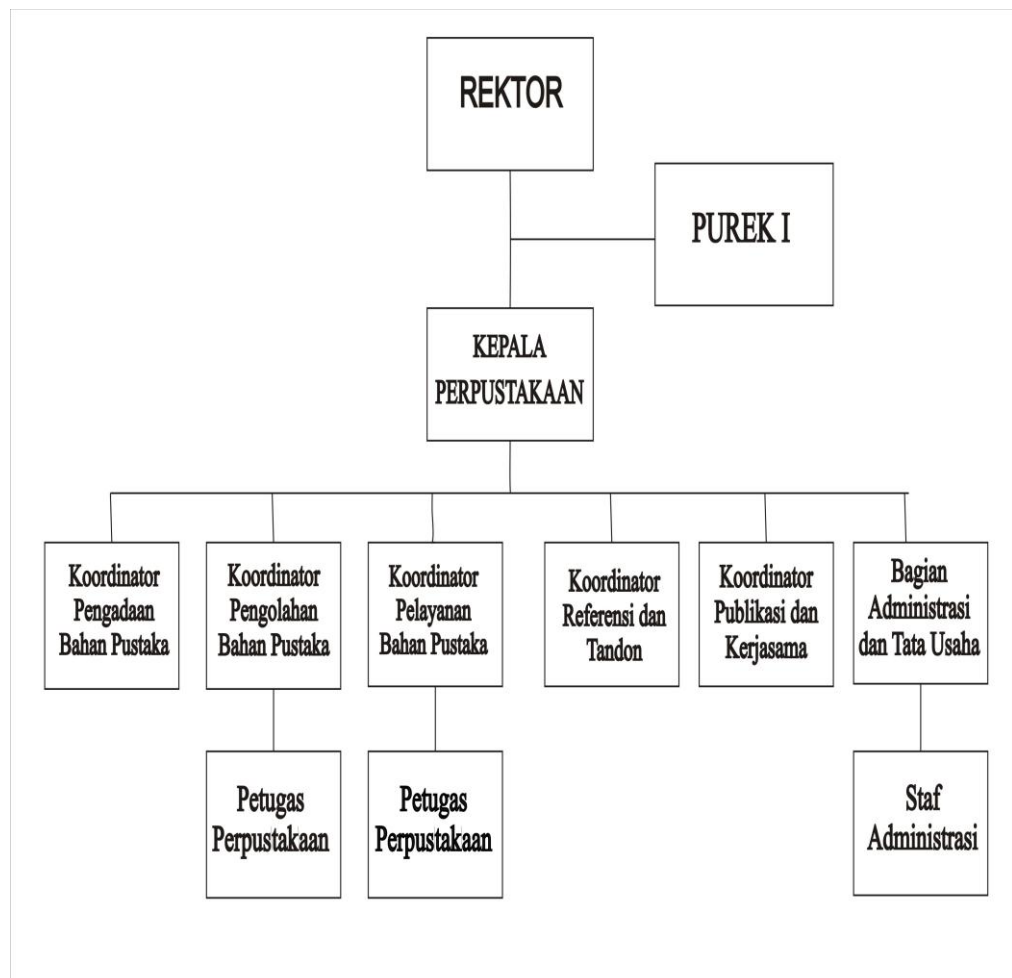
REKTOR

PUREK I

KEPALA PERPUSTAKAAN

Koordinator Pengadaan Bahan Pustaka

Koordinator Pengolahan Bahan Pustaka

Koordinator Pelayanan Bahan Pustaka

Koordinator Referensi dan Tandon

Koordinator Publikasi dan Kerjasama

Bagian Administrasi dan Tata Usaha

Petugas Perpustakaan

Petugas Perpustakaan

Staf Administrasi